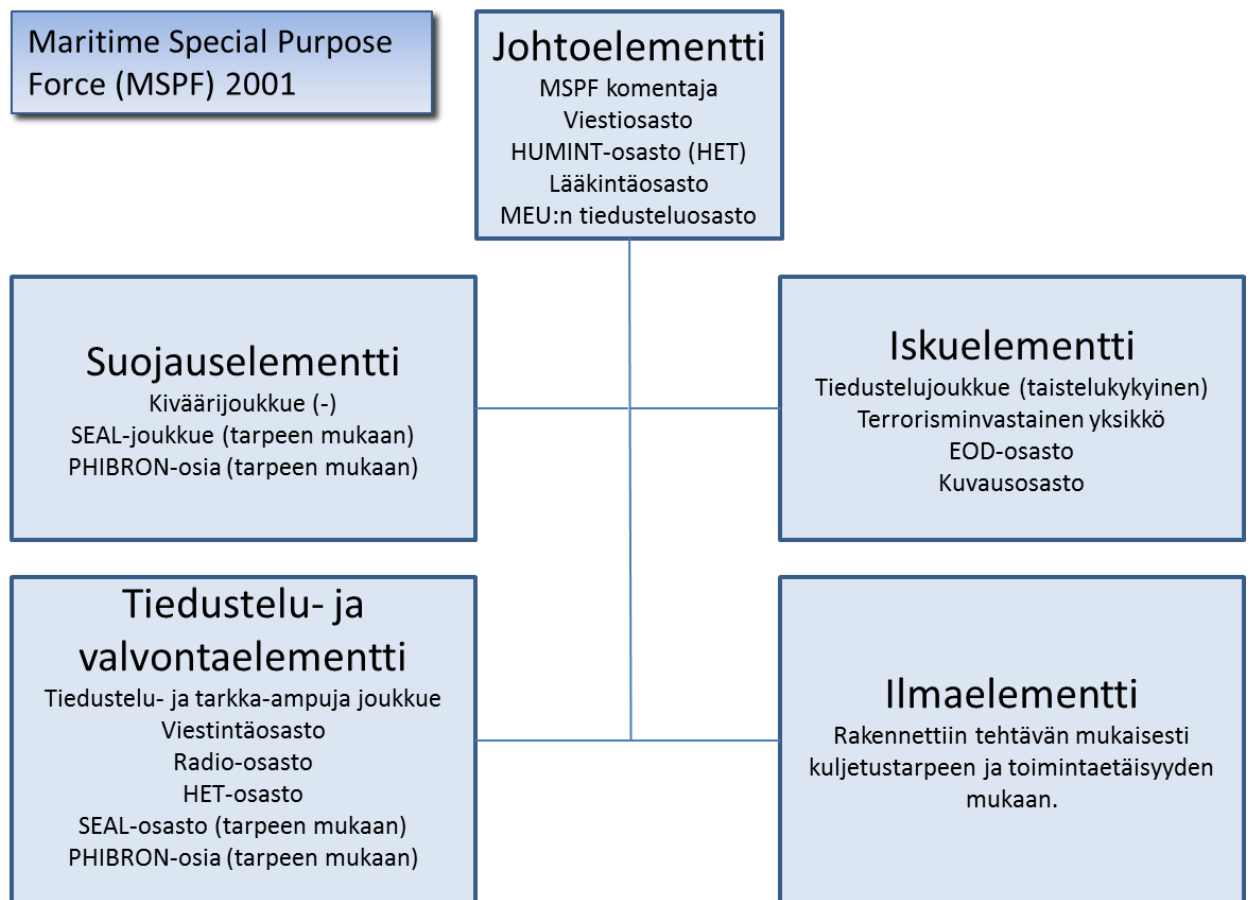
Maritime Special Purpose Force (MSPF) 2001

Johtoelementti
MSPF komentaja
Viestiosasto
HUMINT-osasto (HET)
Lääkintäosasto
MEU:n tiedusteluosasto

Suojauselementti
Kiväärijoukkue (-)
SEAL-joukkue (tarpeen mukaan)
PHIBRON-osia (tarpeen mukaan)

Iskuelementti
Tiedustelujoukkue (taistelukykyinen)
Terrorisminvastainen yksikkö
EOD-osasto
Kuvausosasto

Tiedustelu- ja valvontaelementti
Tiedustelu- ja tarkka-ampuja joukkue
Viestintäosasto
Radio-osasto
HET-osasto
SEAL-osasto (tarpeen mukaan)
PHIBRON-osia (tarpeen mukaan)

Ilmaelementti
Rakennettiin tehtävän mukaisesti kuljetustarpeen ja toimintaetäisyyden mukaan.